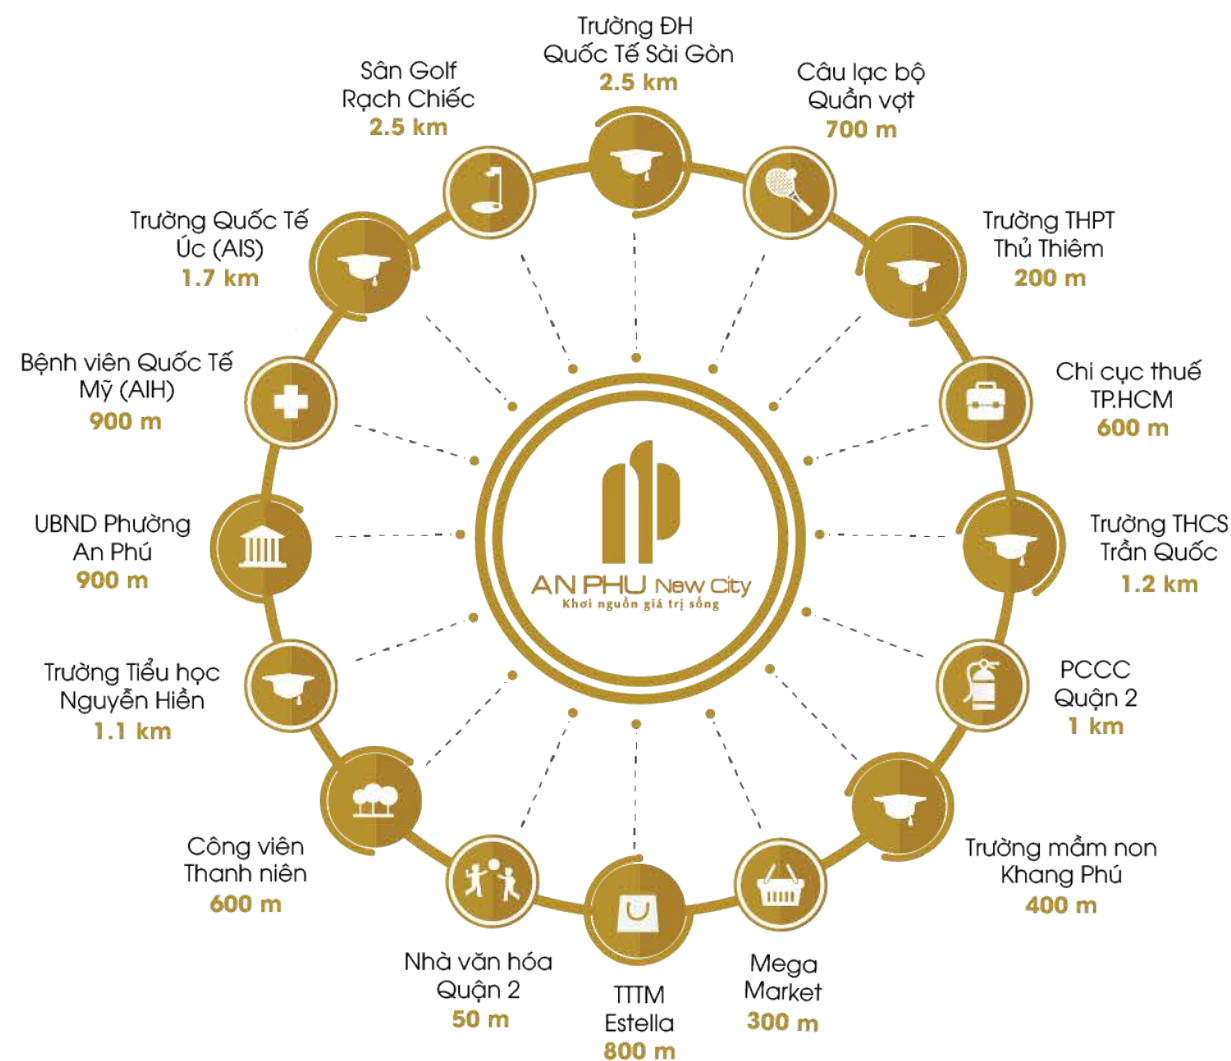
Trường ĐH Quốc Tế Sài Gòn
2.5 km

Câu lạc bộ Quần vợt
700 m

Trường THPT Thủ Thiêm
200 m

Chi cục thuế TP.HCM
600 m

Trường THCS Trần Quốc
1.2 km

PCCC Quận 2
1 km

Trường mầm non Khang Phú
400 m

Mega Market
300 m

TTTM Estella
800 m

Nhà văn hóa Quận 2
50 m

Công viên Thanh niên
600 m

Trường Tiểu học Nguyễn Hiền
1.1 km

UBND Phường An Phú
900 m

Bệnh viên Quốc Tế Mỹ (AIH)
900 m

Trường Quốc Tế Úc (AIS)
1.7 km

Sân Golf Rạch Chiếc
2.5 km

AN PHU New City
Khơi nguồn giá trị sống